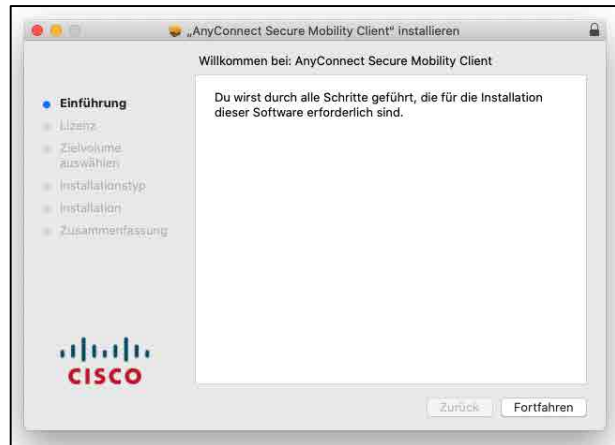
„AnyConnect Secure Mobility Client" installieren

Willkommen bei: AnyConnect Secure Mobility Client

Einführung
Lizenz
Zielvolume auswählen
Installationstyp
Installation
Zusammenfassung

Du wirst durch alle Schritte geführt, die für die Installation dieser Software erforderlich sind.

cisco

Zurück
Fortfahren